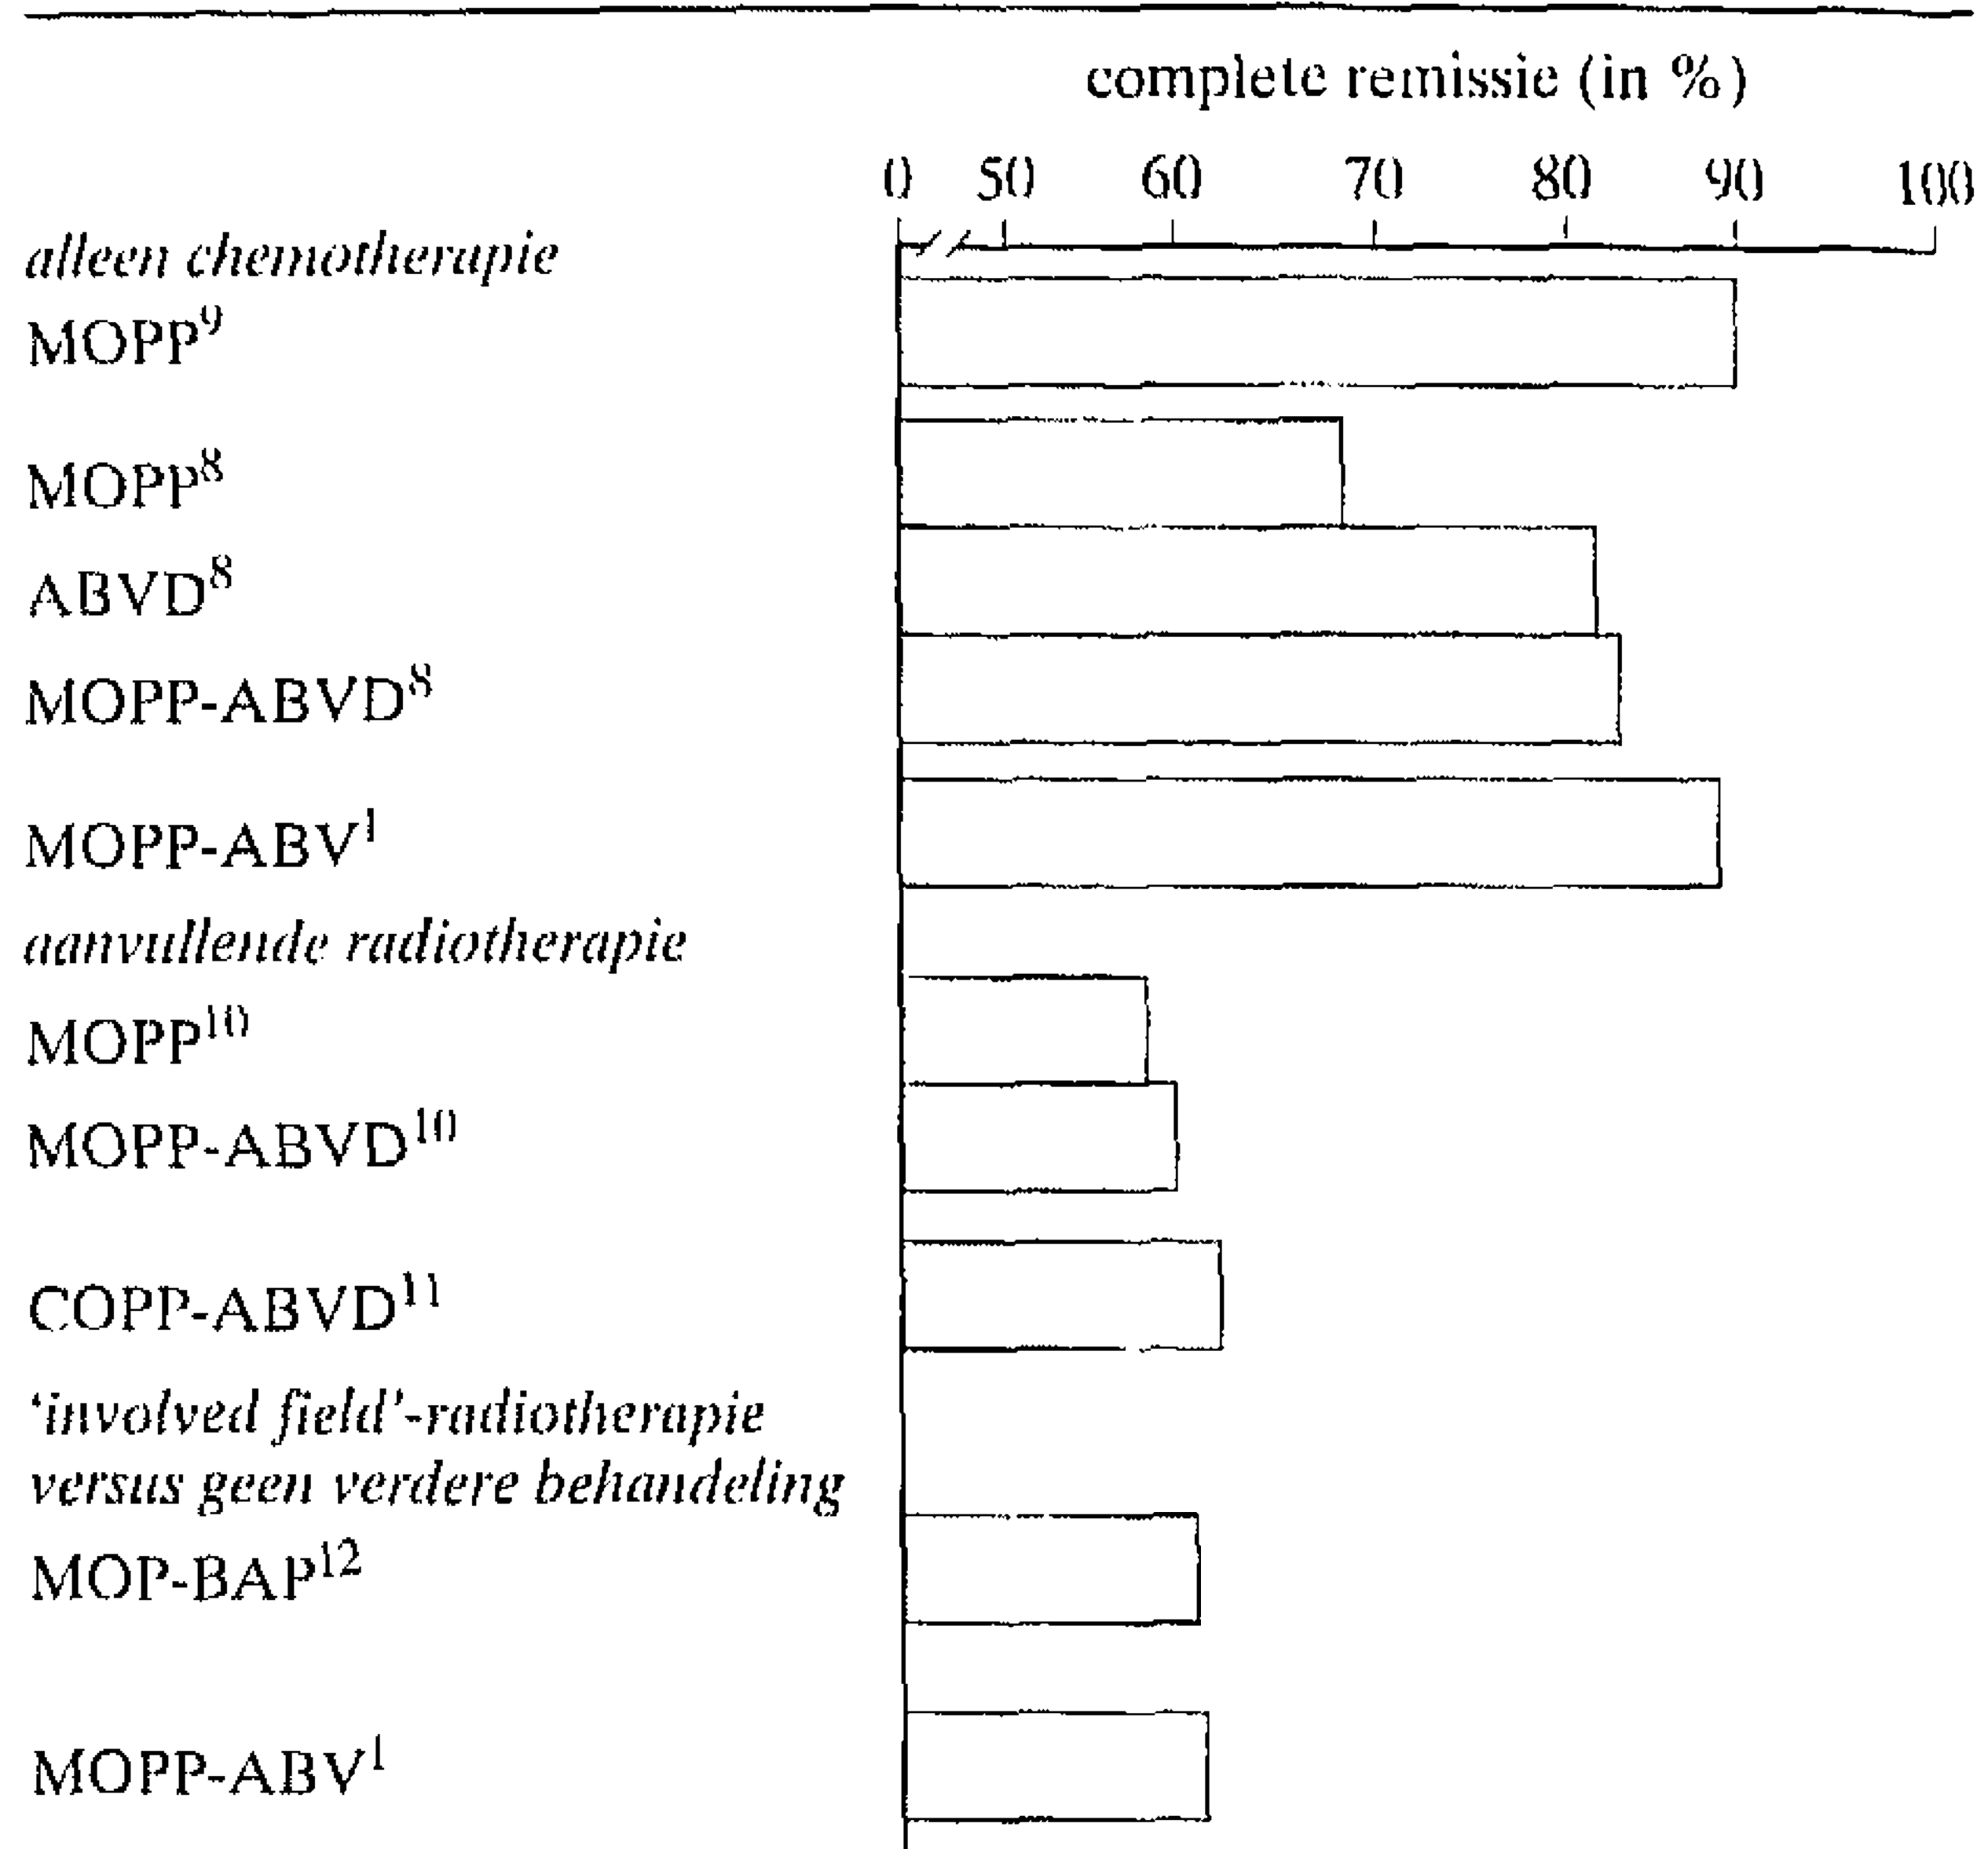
complete remissie (in %)

0 50 60 70 80 90 100

alleen chemotherapie

MOPP$^{9}$

MOPP$^{8}$

ABVD$^{8}$

MOPP-ABVD$^{8}$

MOPP-ABV$^{1}$

aanvullende radiotherapie

MOPP$^{10}$

MOPP-ABVD$^{10}$

COPP-ABVD$^{11}$

'involved field'-radiotherapie versus geen verdere behandeling

MOP-BAP$^{12}$

MOPP-ABV$^{1}$